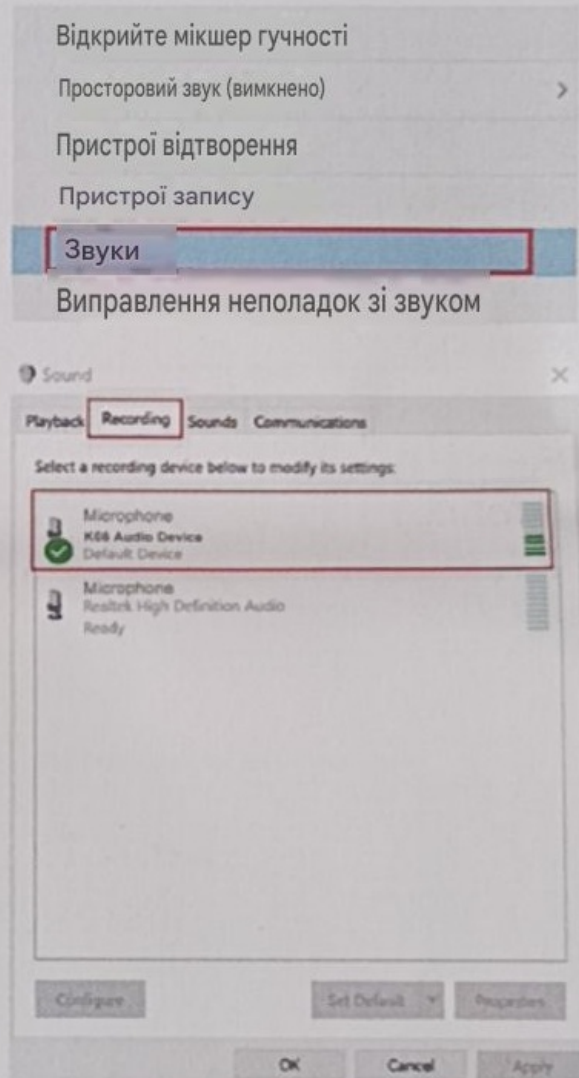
Відкрийте мікшер гучності

Просторовий звук (вимкнено) >

Пристрої відтворення

Пристрої запису

Звуки

Виправлення неполадок зі звуком

Sound ×

Playback Recording Sounds Communications

Select a recording device below to modify its settings:

Microphone
K08 Audio Device
Default Device

Microphone
Realtek High Definition Audio
Ready

Configure Set Default Properties

OK Cancel Apply